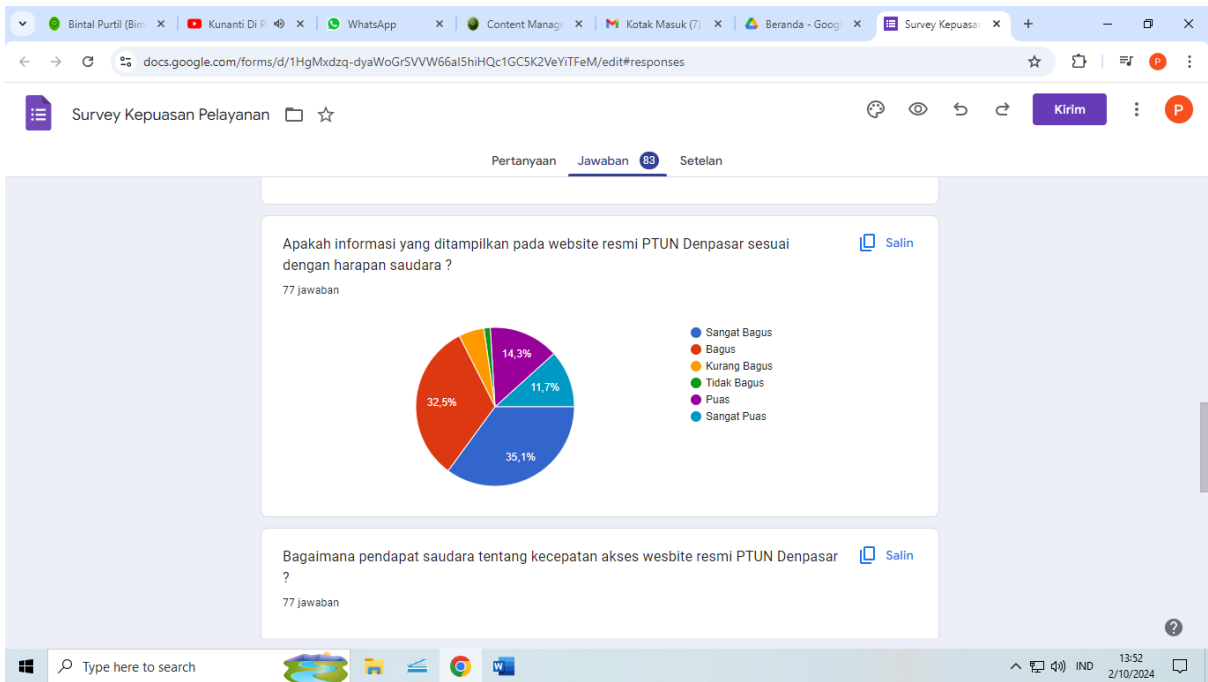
Bintal Purtil (Bim ✕ | Kunanti Di P ✕ | WhatsApp ✕ | Content Manag ✕ | Kotak Masuk (7) ✕ | Beranda - Goog ✕ | Survey Kepuasa ✕ | +

docs.google.com/forms/d/1HgMxdzq-dyaWoGrSVVW66aI5hiHQc1GC5K2VeYiTFeM/edit#responses

Survey Kepuasan Pelayanan

Kirim

P

Pertanyaan Jawaban 83 Setelan

Apakah informasi yang ditampilkan pada website resmi PTUN Denpasar sesuai dengan harapan saudara ?

Salin

77 jawaban

14,3%
11,7%
32,5%
35,1%

Sangat Bagus
Bagus
Kurang Bagus
Tidak Bagus
Puas
Sangat Puas

Bagaimana pendapat saudara tentang kecepatan akses wesbite resmi PTUN Denpasar ?

Salin

77 jawaban

Type here to search

IND 13:52 2/10/2024